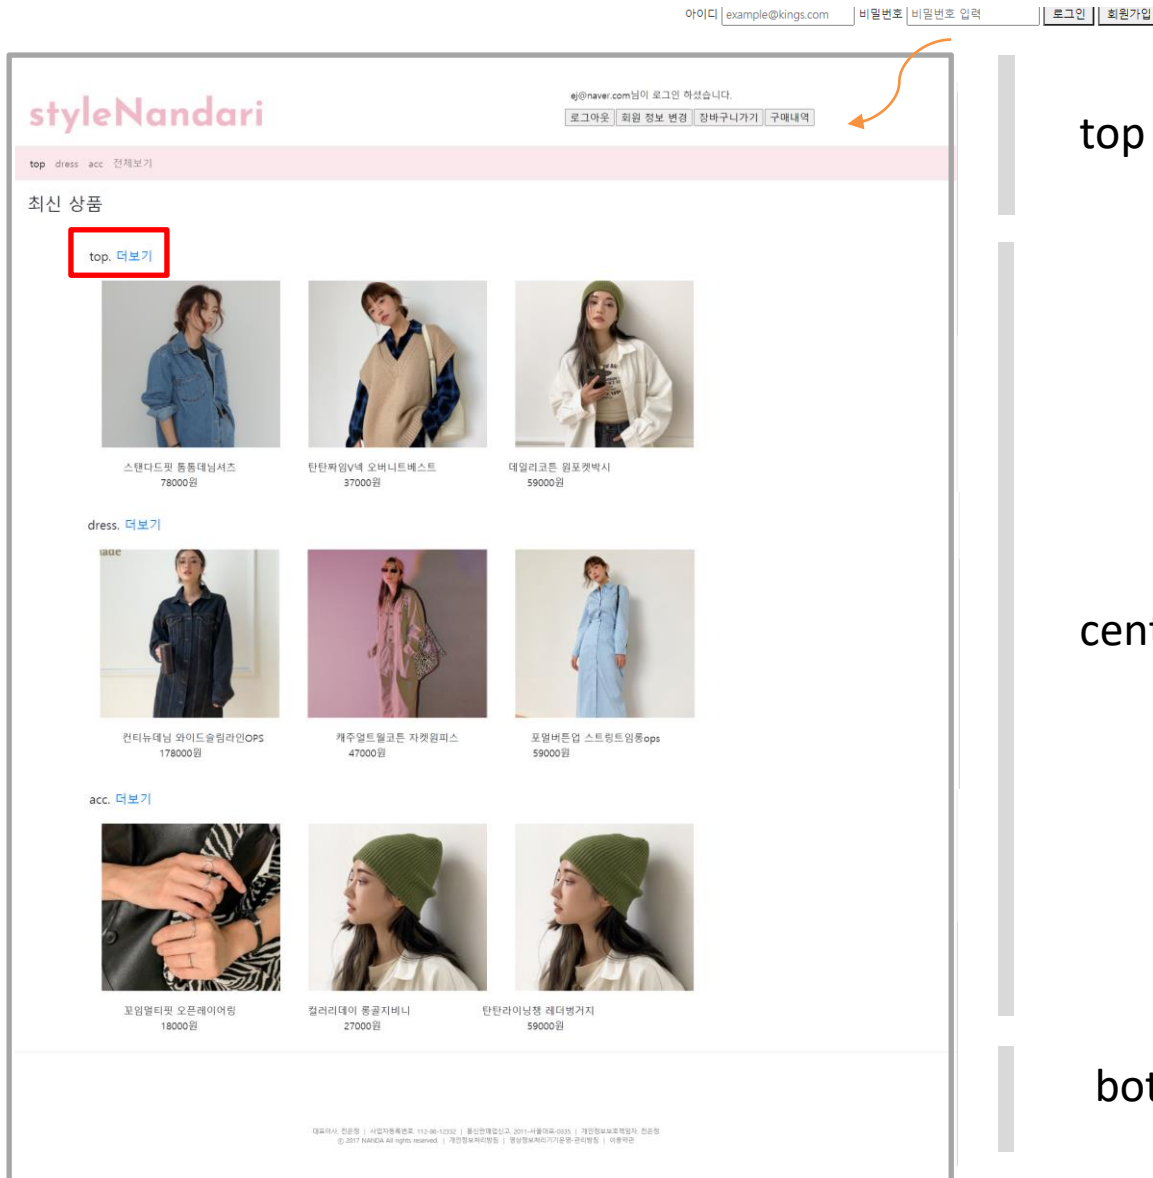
아이디 example@kings.com 비밀번호 비밀번호 입력 로그인 회원가입

styleNandari

ej@naver.com님이 로그인 하셨습니다.

로그아웃 회원 정보 변경 장바구니가기 구매내역

top dress acc 전체보기

최신 상품

top. 더보기

스탠다드핏 통통데님셔츠
78000원

탄탄짜임V넥 오버니트베스트
37000원

데일리코튼 원포켓박시
59000원

dress. 더보기

컨티뉴데님 와이드슬림라인OPS
178000원

캐주얼트윌코튼 자켓원피스
47000원

포멀버튼업 스트링트임롱ops
59000원

acc. 더보기

꼬임엘티핏 오픈레이어링
18000원

컬러리데이 롱골지비니
27000원

탄탄라이닝챙 레더벙거지
59000원

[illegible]

top

cent

bot